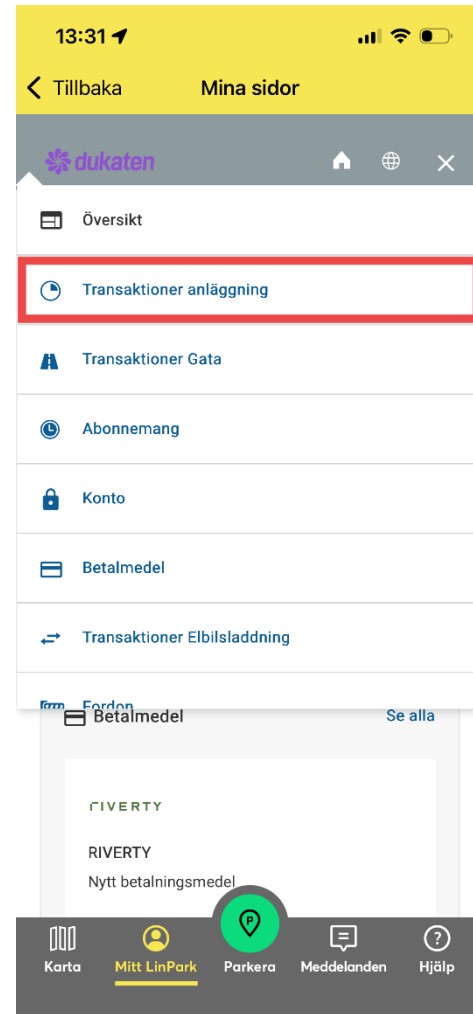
13:31

Tillbaka
Mina sidor

dukaten

Översikt

Transaktioner anläggning

Transaktioner Gata

Abonnemang

Konto

Betalmedel

Transaktioner Elbilsladdning

Fordon

Betalmedel
Se alla

RIVERTY

RIVERTY
Nytt betalningsmedel

Karta
Mitt LinPark
Parkera
Meddelanden
Hjälp